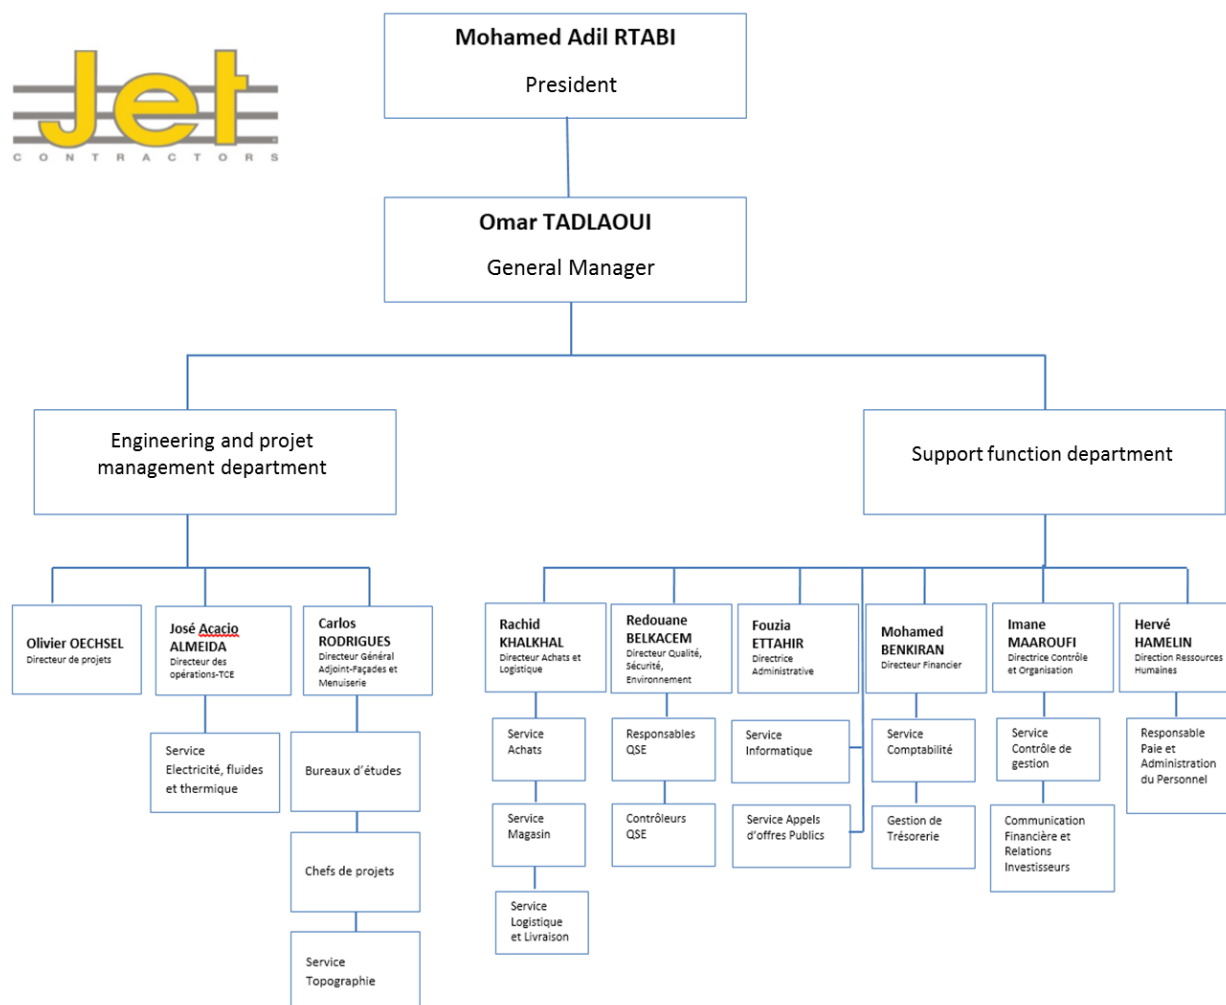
Jet
CONTRACTORS

Mohamed Adil RTABI
President

Omar TADLAOUI
General Manager

Engineering and projet management department

Support function department

Olivier OECHSEL
Directeur de projets

José Acacio ALMEIDA
Directeur des opérations-TCE

Service Electricité, fluides et thermique

Carlos RODRIGUES
Directeur Général Adjoint-Façades et Menuiserie

Bureaux d'études

Chefs de projets

Service Topographie

Rachid KHALKHAL
Directeur Achats et Logistique

Service Achats

Service Magasin

Service Logistique et Livraison

Redouane BELKACEM
Directeur Qualité, Sécurité, Environnement

Responsables QSE

Contrôleurs QSE

Fouzia ETTAHIR
Directrice Administrative

Service Informatique

Service Appels d'offres Publics

Mohamed BENKIRAN
Directeur Financier

Service Comptabilité

Gestion de Trésorerie

Imane MAAROUFI
Directrice Contrôle et Organisation

Service Contrôle de gestion

Communication Financière et Relations Investisseurs

Hervé HAMELIN
Direction Ressources Humaines

Responsable Paie et Administration du Personnel